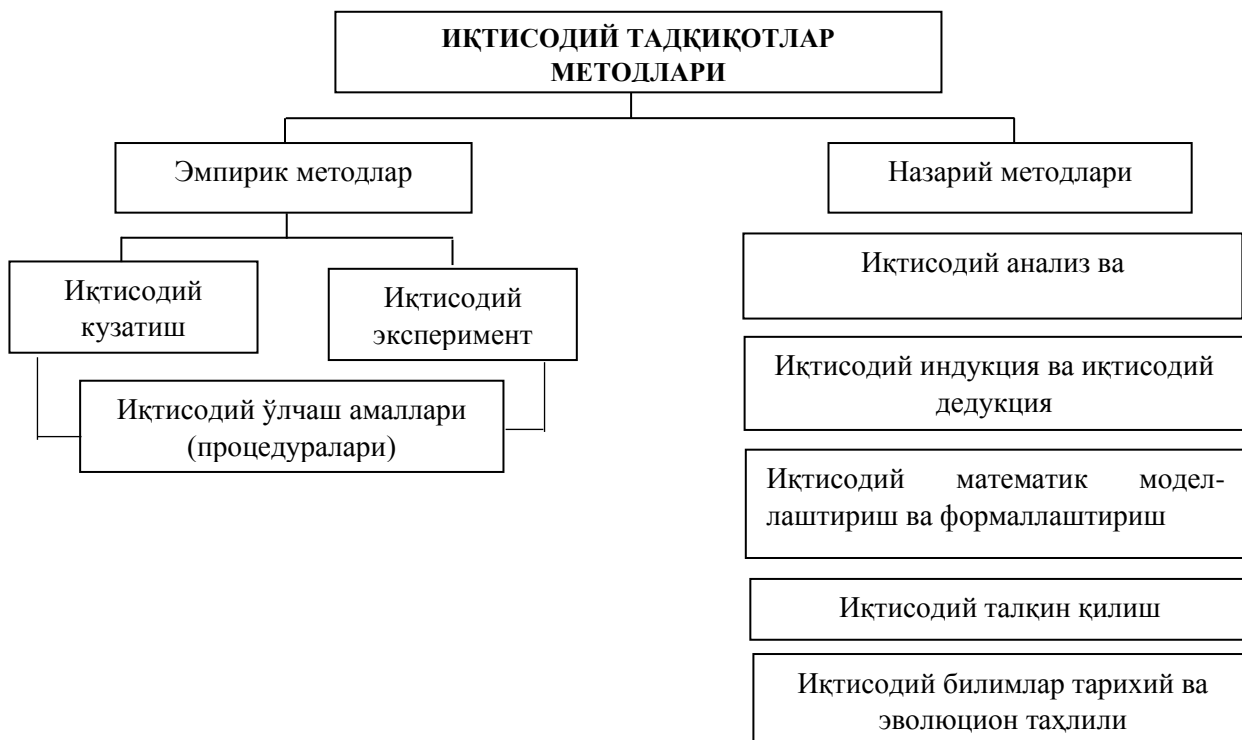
ИҚТИСОДИЙ ТАДҚИҚОТЛАР МЕТОДЛАРИ

Эмпирик методлар

Назарий методлари

Иқтисодий кузатиш

Иқтисодий эксперимент

Иқтисодий ўлчаш амаллари (процедуралари)

Иқтисодий анализ ва

Иқтисодий индукция ва иқтисодий дедукция

Иқтисодий математик моделлаштириш ва формаллаштириш

Иқтисодий талқин қилиш

Иқтисодий билимлар тарихий ва эволюцион таҳлили